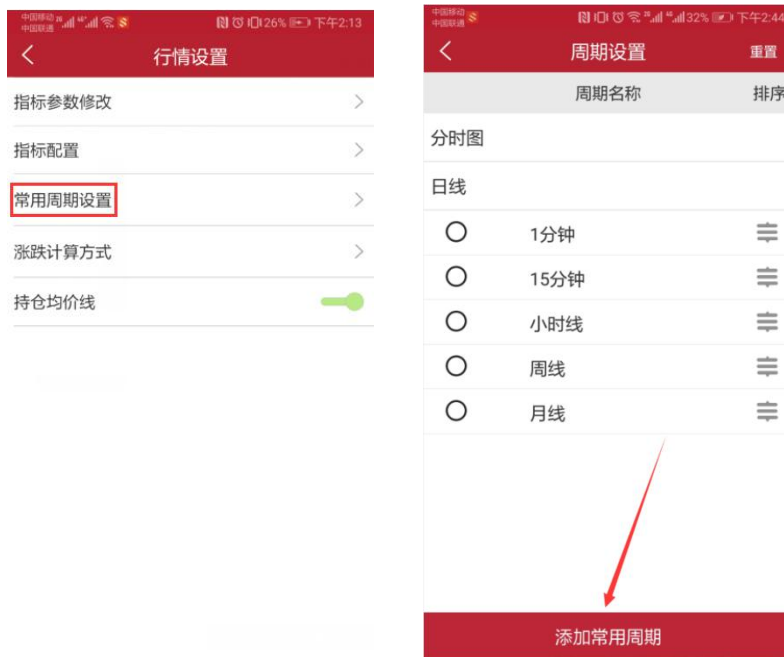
中国移动 中国联通 26% 下午2:13

行情设置

指标参数修改

指标配置

常用周期设置

涨跌计算方式

持仓均价线

中国移动 中国联通 32% 下午2:44

周期设置

重置

周期名称

排序

分时图

日线

1分钟

15分钟

小时线

周线

月线

添加常用周期